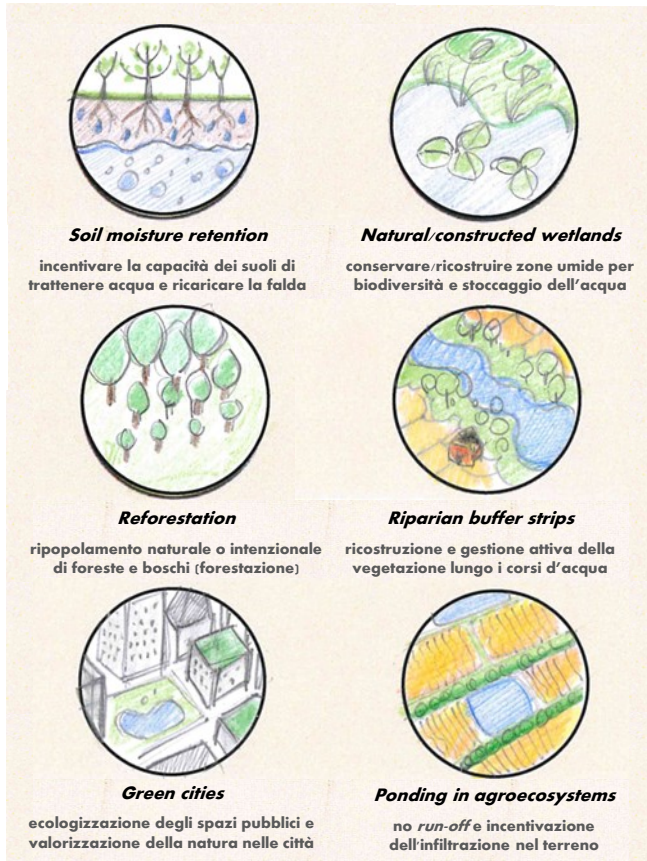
Soil moisture retention

incentivare la capacità dei suoli di trattenere acqua e ricaricare la falda

Natural/constructed wetlands

conservare/ricostruire zone umide per biodiversità e stoccaggio dell'acqua

Reforestation

ripopolamento naturale o intenzionale di foreste e boschi (forestazione)

Riparian buffer strips

ricostruzione e gestione attiva della vegetazione lungo i corsi d'acqua

Green cities

ecologizzazione degli spazi pubblici e valorizzazione della natura nelle città

Ponding in agroecosystems

no run-off e incentivazione dell'infiltrazione nel terreno